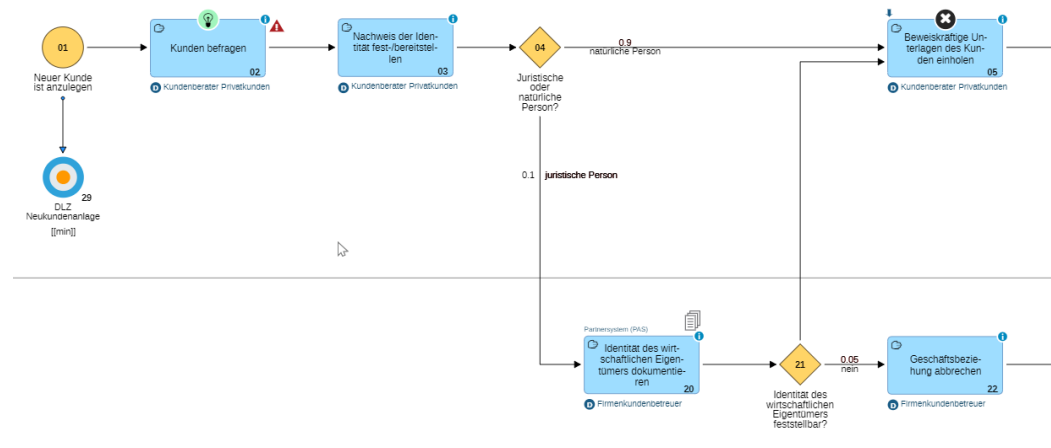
01
Neuer Kunde ist anzulegen

Kunden befragen
02
Kundenberater Privatkunden

Nachweis der Identität fest-/bereitstellen
03
Kundenberater Privatkunden

04
Juristische oder natürliche Person?

0.9
natürliche Person

Beweiskräftige Unterlagen des Kunden einholen
05
Kundenberater Privatkunden

29
DLZ Neukundenanlage
[[min]]

0.1 juristische Person

Partnersystem (PAS)
Identität des wirtschaftlichen Eigentümers dokumentieren
20
Firmenkundenbetreuer

21
Identität des wirtschaftlichen Eigentümers feststellbar?

0.05
nein

Geschäftsbeziehung abbrechen
22
Firmenkundenbetreuer